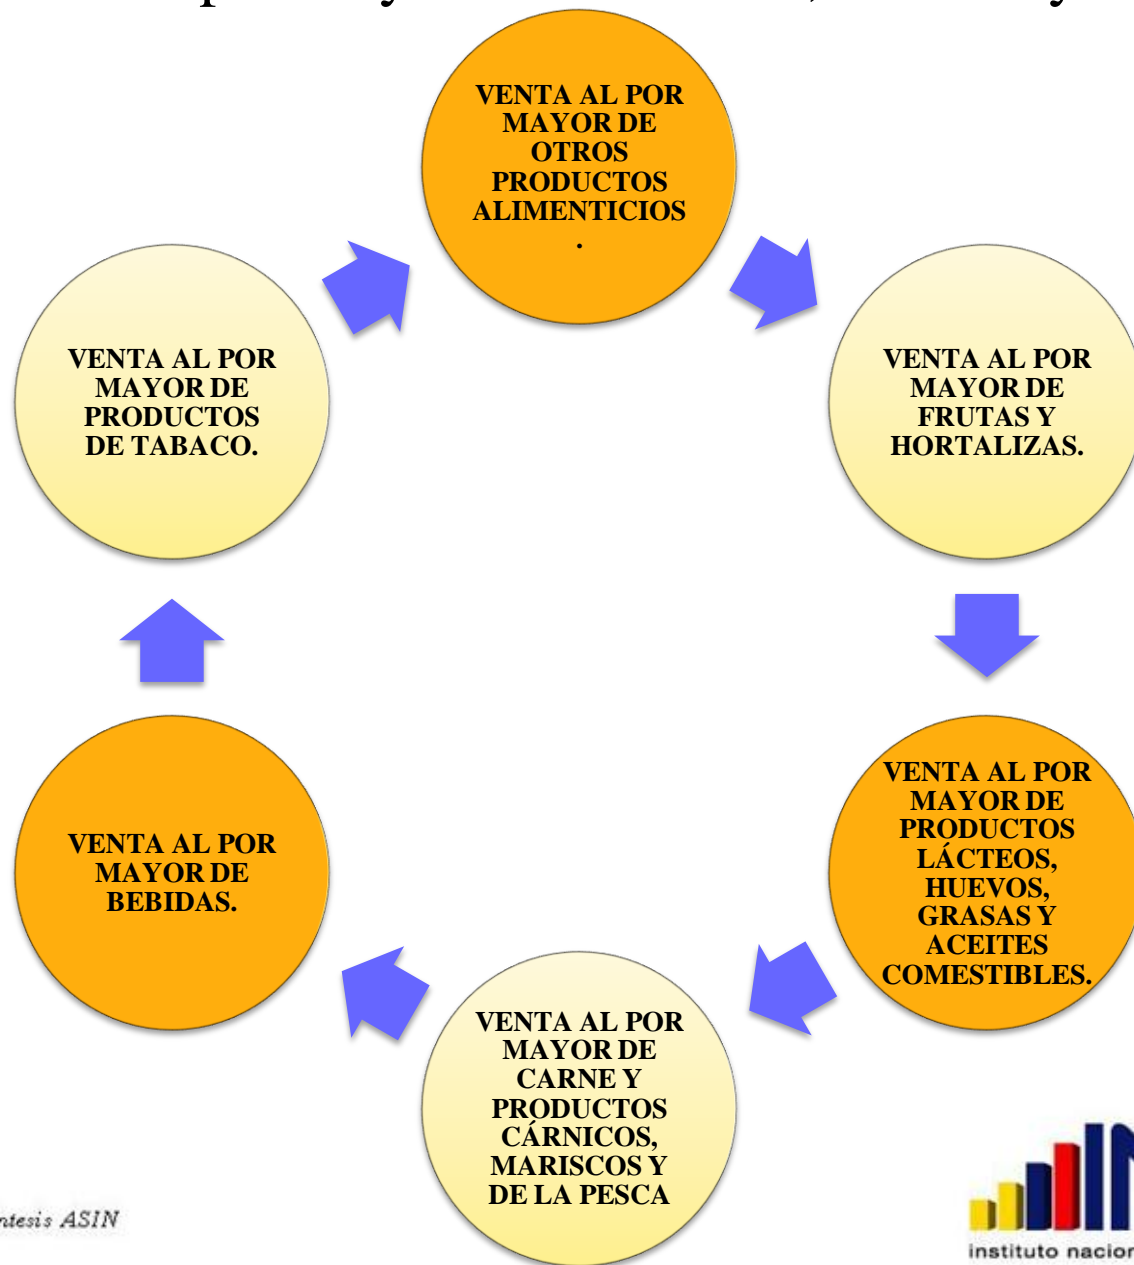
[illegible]

VENTA AL POR MAYOR DE OTROS PRODUCTOS ALIMENTICIOS .

VENTA AL POR MAYOR DE FRUTAS Y HORTALIZAS.

VENTA AL POR MAYOR DE PRODUCTOS LÁCTEOS, HUEVOS, GRASAS Y ACEITES COMESTIBLES.

VENTA AL POR MAYOR DE CARNE Y PRODUCTOS CÁRNICOS, MARISCOS Y DE LA PESCA

VENTA AL POR MAYOR DE BEBIDAS.

VENTA AL POR MAYOR DE PRODUCTOS DE TABACO.

ntesis ASIN

instituto nacior